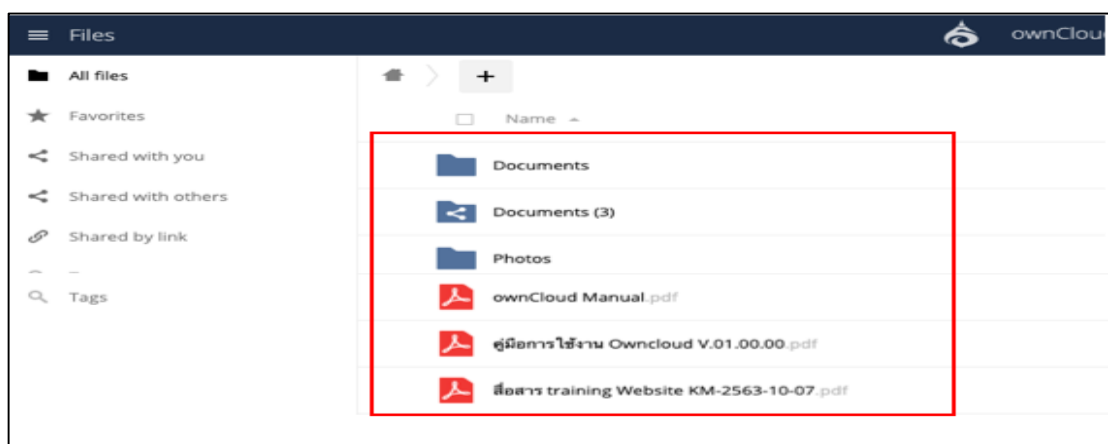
Files

ownClou

All files

Favorites

Shared with you

Shared with others

Shared by link

Tags

+

Name ▲

Documents

Documents (3)

Photos

ownCloud Manual.pdf

คู่มือการใช้งาน Owncloud V.01.00.00.pdf

สื่อสาร training Website KM-2563-10-07.pdf